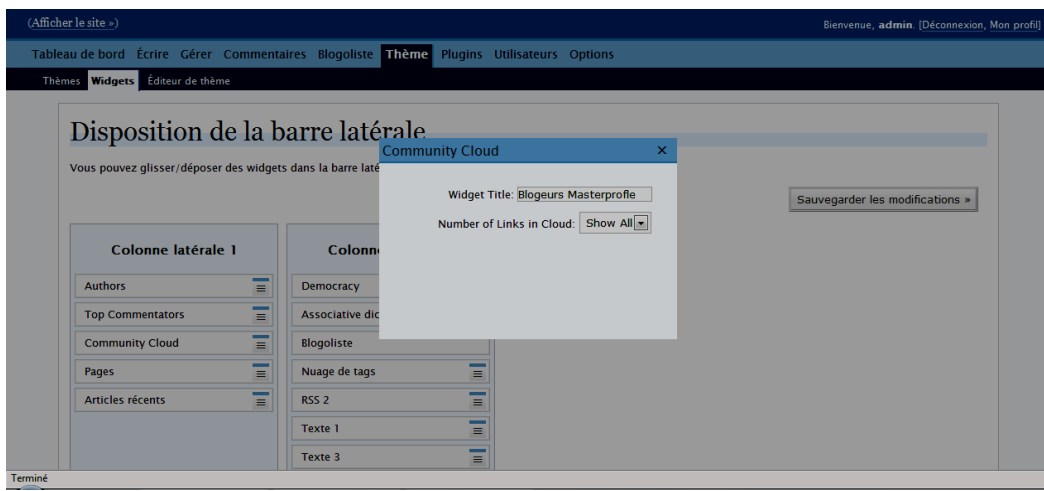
(Afficher le site »)

Bienvenue, admin. [Déconnexion, Mon profil]

Tableau de bord Écrire Gérer Commentaires Blogoliste Thème Plugins Utilisateurs Options

Thèmes Widgets Éditeur de thème

Disposition de la barre latérale

Vous pouvez glisser/déposer des widgets dans la barre laté

Community Cloud ×

Widget Title: Blogeurs Masterprofle

Number of Links in Cloud: Show All

Sauvegarder les modifications »

Colonne latérale 1

Authors

Top Commentators

Community Cloud

Pages

Articles récents

Colonn

Democracy

Associative dic

Blogoliste

Nuage de tags

RSS 2

Texte 1

Texte 3

Terminé